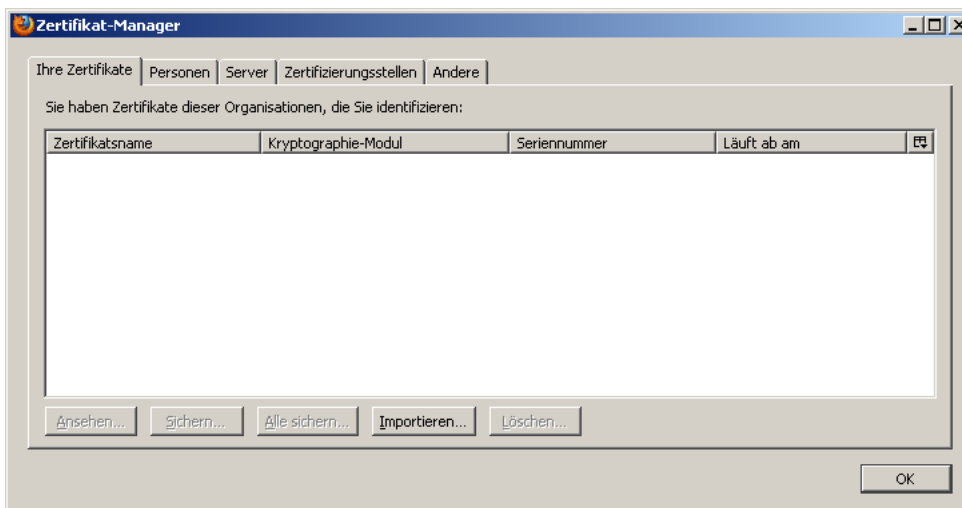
Zertifikat-Manager

Ihre Zertifikate | Personen | Server | Zertifizierungsstellen | Andere

Sie haben Zertifikate dieser Organisationen, die Sie identifizieren:

| Zertifikatsname | Kryptographie-Modul | Seriennummer | Läuft ab am |
|---|---|---|---|

Ansehen... Sichern... Alle sichern... Importieren... Löschen...

OK